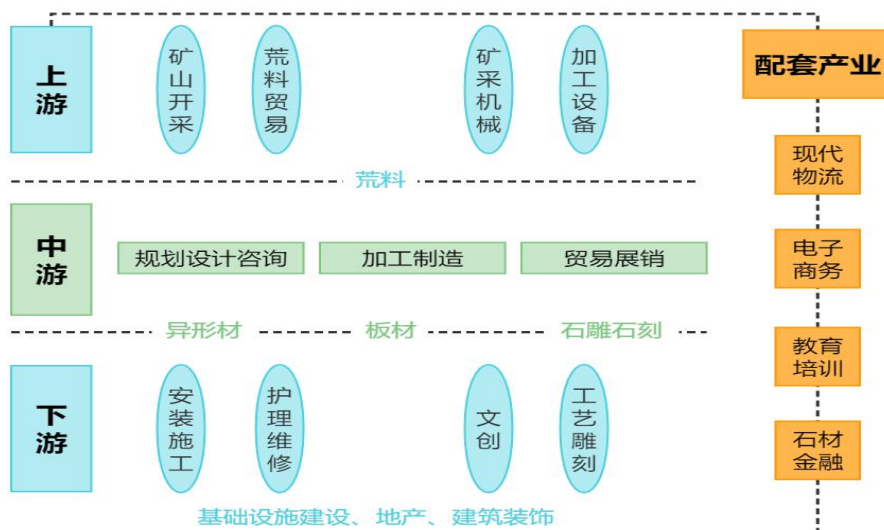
上游

矿山开采

荒料贸易

矿采机械

加工设备

配套产业

荒料

中游

规划设计咨询

加工制造

贸易展销

现代物流

电子商务

异形材

板材

石雕石刻

下游

安装施工

护理维修

文创

工艺雕刻

教育培训

石材金融

基础设施建设、地产、建筑装饰